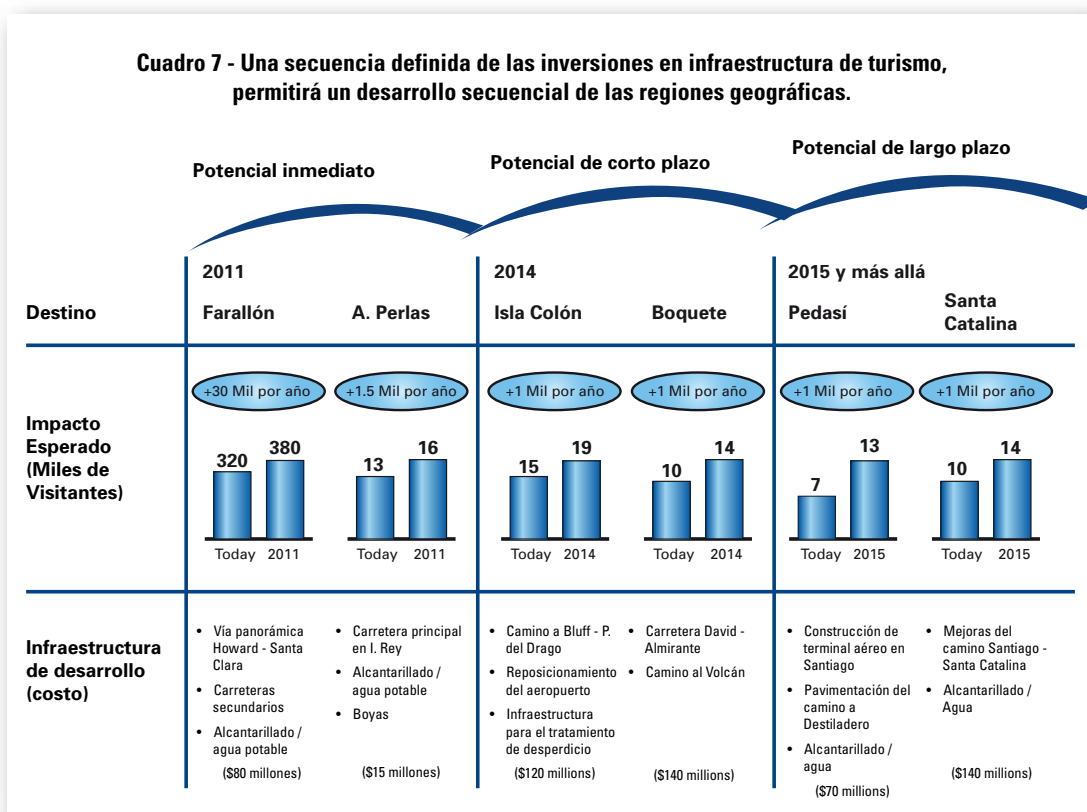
Cuadro 7 - Una secuencia definida de las inversiones en infraestructura de turismo, permitirá un desarrollo secuencial de las regiones geográficas.

Potencial inmediato

Potencial de corto plazo

Potencial de largo plazo

| | 2011 | | 2014 | | 2015 y más allá | |
|---|---|---|---|---|---|---|
| Destino | Farallón | A. Perlas | Isla Colón | Boquete | Pedasí | Santa Catalina |
| Impacto Esperado (Miles de Visitantes) | +30 Mil por año; 320 Today, 380 2011 | +1.5 Mil por año; 13 Today, 16 2011 | +1 Mil por año; 15 Today, 19 2014 | +1 Mil por año; 10 Today, 14 2014 | +1 Mil por año; 7 Today, 13 2015 | +1 Mil por año; 10 Today, 14 2015 |
| Infraestructura de desarrollo (costo) | • Vía panorámica Howard - Santa Clara • Carreteras secundarios • Alcantarillado / agua potable ($80 millones) | • Carretera principal en I. Rey • Alcantarillado / agua potable • Boyas ($15 millones) | • Camino a Bluff - P. del Drago • Reposicionamiento del aeropuerto • Infraestructura para el tratamiento de desperdicio ($120 millions) | • Carretera David - Almirante • Camino al Volcán ($140 millions) | • Construcción de terminal aéreo en Santiago • Pavimentación del camino a Destiladero • Alcantarillado / agua ($70 millions) | • Mejoras del camino Santiago - Santa Catalina • Alcantarillado / Agua ($140 millions) |